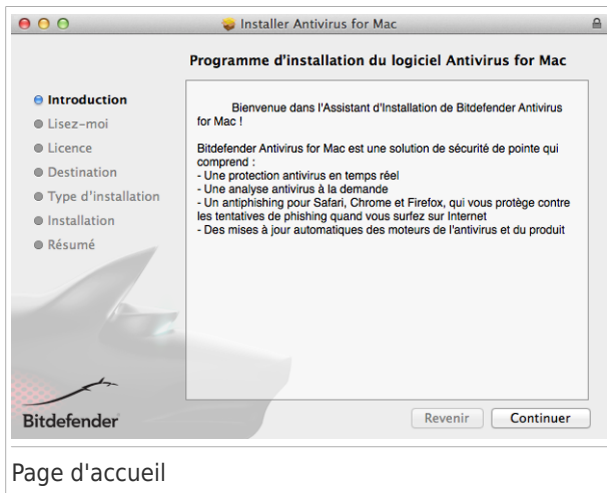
Installer Antivirus for Mac

Programme d'installation du logiciel Antivirus for Mac

Introduction
Lisez-moi
Licence
Destination
Type d'installation
Installation
Résumé

Bienvenue dans l'Assistant d'Installation de Bitdefender Antivirus for Mac !

Bitdefender Antivirus for Mac est une solution de sécurité de pointe qui comprend :
- Une protection antivirus en temps réel
- Une analyse antivirus à la demande
- Un antiphishing pour Safari, Chrome et Firefox, qui vous protège contre les tentatives de phishing quand vous surfez sur Internet
- Des mises à jour automatiques des moteurs de l'antivirus et du produit

Bitdefender

Revenir
Continuer

Page d'accueil